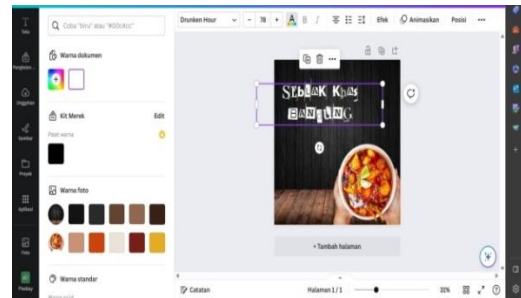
Teks
Pengelom...
Unggahan
Gambar
Proyek
Aplikasi
Foto
Playday

Coba "biru" atau "#00c4cc"

Warna dokumen

Kit Merek
Edit
Palet warna

Warna foto

Warna standar

Drunken Hour
- 78 +
A B I
Efek
Animasikan
Posisi
...

SEBLAK KHAS BANDUNG

+ Tambah halaman

Catatan
Halaman 1 / 1
31%